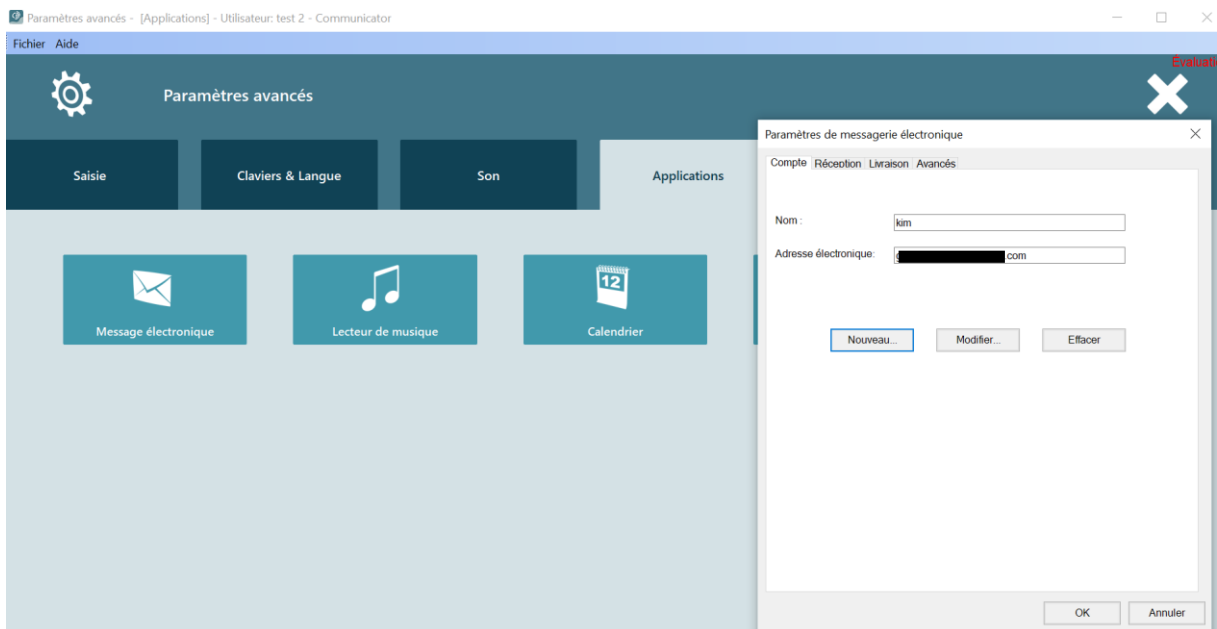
Paramètres avancés - [Applications] - Utilisateur: test 2 - Communicator

Fichier Aide

Evaluati

Paramètres avancés

Saisie

Claviers & Langue

Son

Applications

12

Message électronique

Lecteur de musique

Calendrier

Paramètres de messagerie électronique

Compte Réception Livraison Avancés

Nom :

kim

Adresse électronique:

s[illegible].com

Nouveau...

Modifier...

Effacer

OK

Annuler